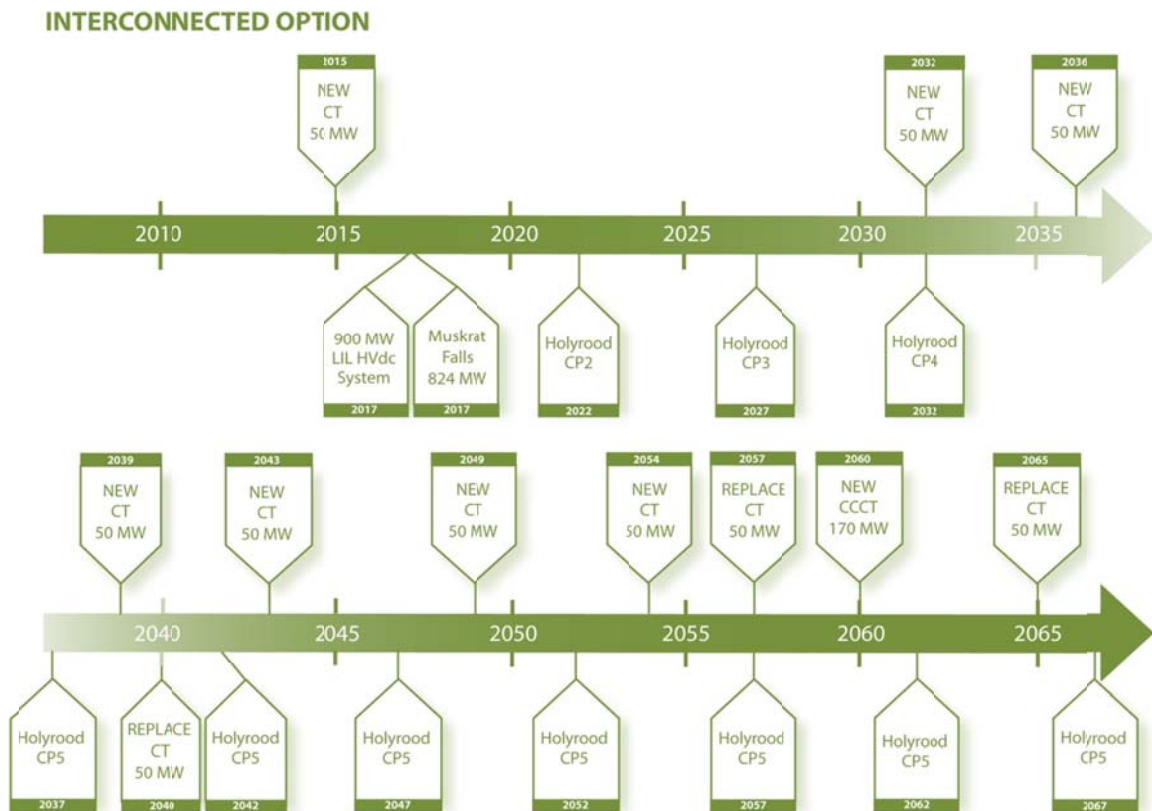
INTERCONNECTED OPTION

2015
NEW CT 50 MW

2032
NEW CT 50 MW

2036
NEW CT 50 MW

2010 2015 2020 2025 2030 2035

900 MW LIL HVdc System
2017

Muskrat Falls 824 MW
2017

Holyrood CP2
2022

Holyrood CP3
2027

Holyrood CP4
2032

2039
NEW CT 50 MW

2043
NEW CT 50 MW

2049
NEW CT 50 MW

2054
NEW CT 50 MW

2057
REPLACE CT 50 MW

2060
NEW CCCT 170 MW

2065
REPLACE CT 50 MW

2040 2045 2050 2055 2060 2065

Holyrood CP5
2037

REPLACE CT 50 MW
2040

Holyrood CP5
2042

Holyrood CP5
2047

Holyrood CP5
2052

Holyrood CP5
2057

Holyrood CP5
2062

Holyrood CP5
2067